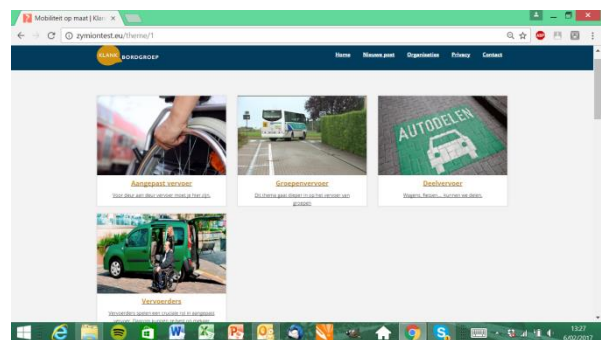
Mobiliteit op maat | Klan ×

zymiontest.eu/theme/1

KLANK BORDGROEP

Home Nieuwe post Organisaties Privacy Contact

AUTODELEN

Aangepast vervoer
Voor deur aan deur vervoer moet je hier zijn.

Groepenvervoer
Dit thema gaat enkel in op het vervoer van groepen

Deelvervoer
Wagens, fietsen,... kunnen we delen.

Vervoerders
Vervoerders spelen een cruciale rol in aangepast vervoer. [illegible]

13:27
6/02/2017